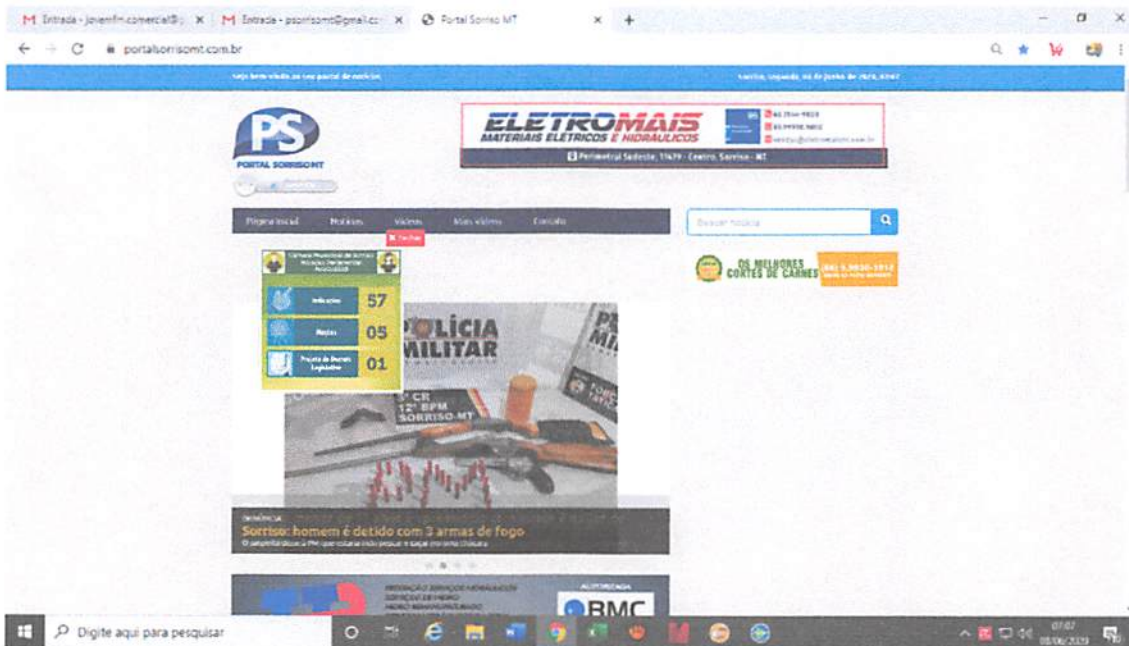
M Entrada - jovemfm.comercial@ | M Entrada - psorrisomt@gmail.co | Portal Sorriso MT

portalsorrisomt.com.br

Seja bem-vindo ao seu portal de notícias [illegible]

PS
PORTAL SORRISOMT

ELETROMAIS
MATERIAIS ELÉTRICOS E HIDRÁULICOS
Perimetral Sudeste, 11479 - Centro, Sorriso - MT

Página inicial | Notícias | Vídeos | Mais vídeos | Contato

Buscar notícia

Fechar

Câmara Municipal de Sorriso
Indicações 57
Moções 05
Projeto de Decreto Legislativo 01

OS MELHORES CORTES DE CARNES (66) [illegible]

POLÍCIA MILITAR
CR
12º BPM
SORRISO-MT

Sorriso: homem é detido com 3 armas de fogo

BMC

Digite aqui para pesquisar